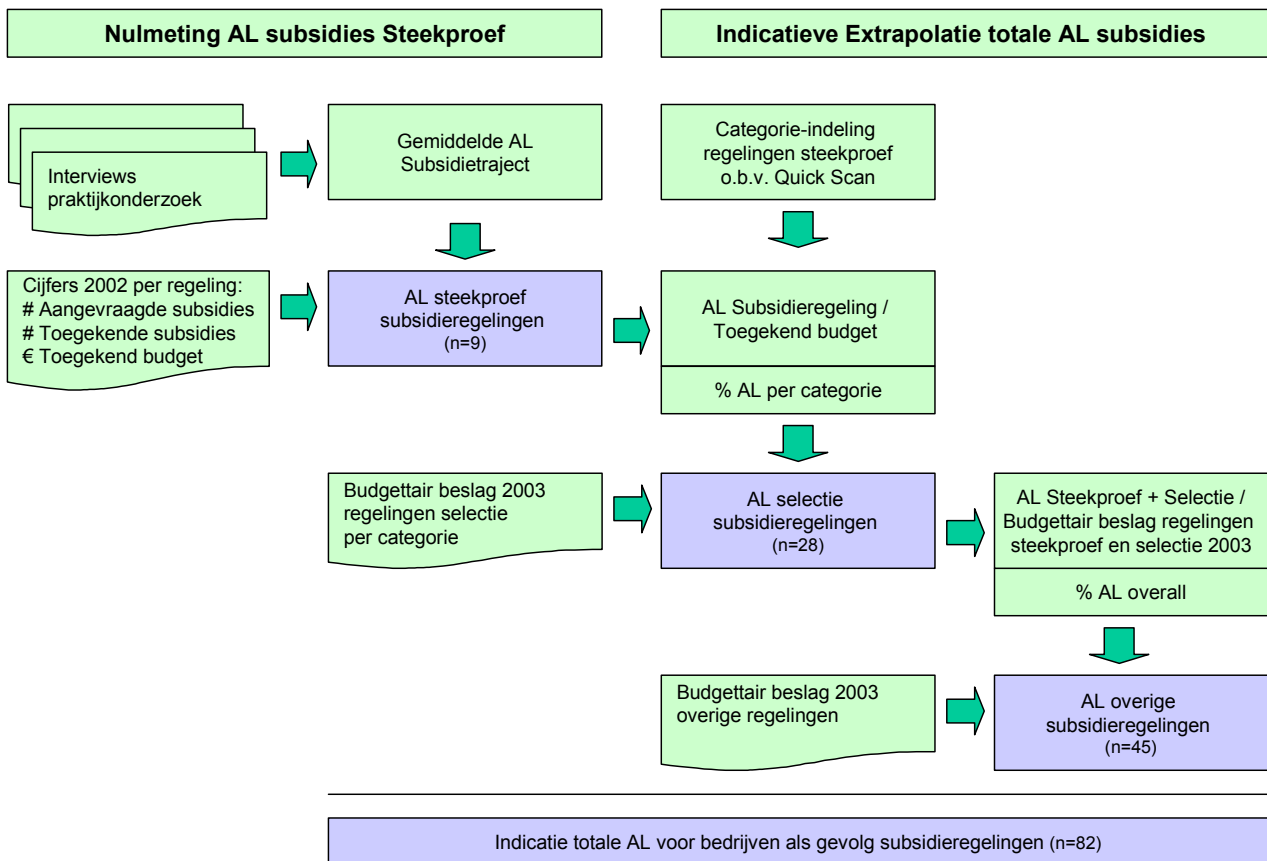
Nulmeting AL subsidies Steekproef

Indicatieve Extrapolatie totale AL subsidies

Interviews praktijkonderzoek

Gemiddelde AL Subsidietraject

Categorie-indeling regelingen steekproef o.b.v. Quick Scan

Cijfers 2002 per regeling:
# Aangevraagde subsidies
# Toegekende subsidies
€ Toegekend budget

AL steekproef subsidieregelingen (n=9)

AL Subsidieregeling / Toegekend budget

% AL per categorie

Budgettair beslag 2003 regelingen selectie per categorie

AL selectie subsidieregelingen (n=28)

AL Steekproef + Selectie / Budgettair beslag regelingen steekproef en selectie 2003

% AL overall

Budgettair beslag 2003 overige regelingen

AL overige subsidieregelingen (n=45)

Indicatie totale AL voor bedrijven als gevolg subsidieregelingen (n=82)